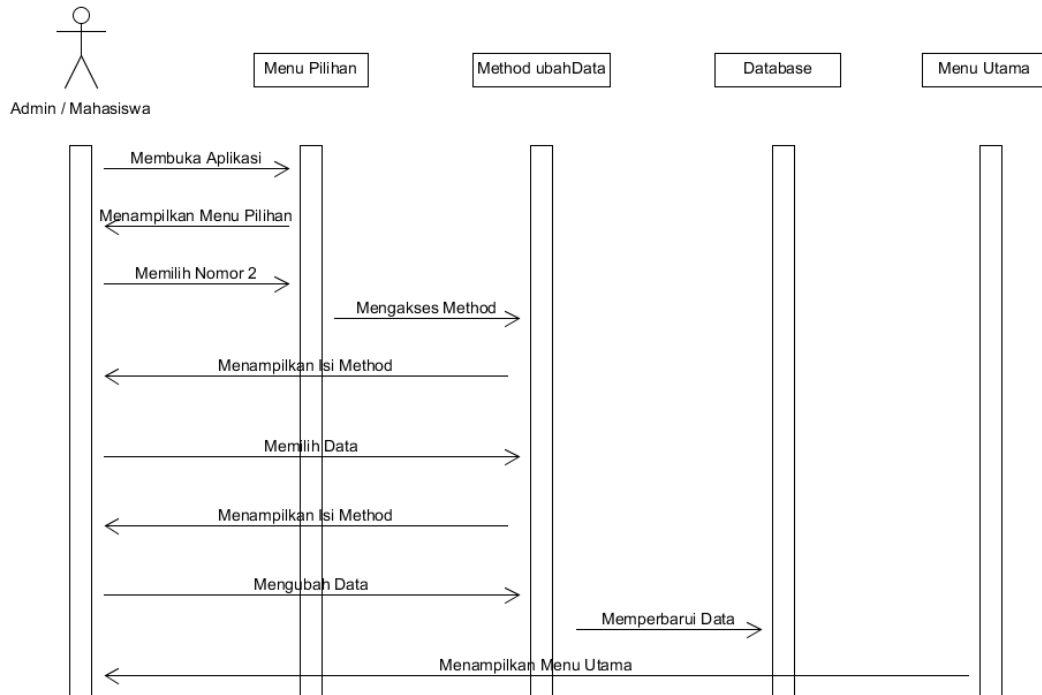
Admin / Mahasiswa

Menu Pilihan

Method ubahData

Database

Menu Utama

Membuka Aplikasi

Menampilkan Menu Pilihan

Memilih Nomor 2

Mengakses Method

Menampilkan Isi Method

Memilih Data

Menampilkan Isi Method

Mengubah Data

Memperbarui Data

Menampilkan Menu Utama